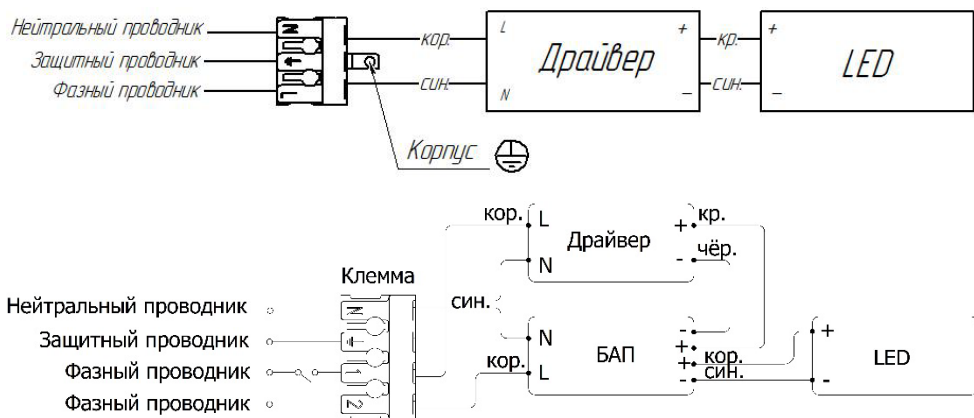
Нейтральный проводник
Защитный проводник
Фазный проводник
N
L
кор.
син.
Корпус
L
N
Драйвер
+
–
кр.
син.
+
–
LED

кор.
L
N
Драйвер
+
-
кр.
чёр.
Клемма
Нейтральный проводник
Защитный проводник
Фазный проводник
Фазный проводник
N
1
2
син.
N
L
кор.
БАП
-
-
+
+
кор.
син.
+
-
LED